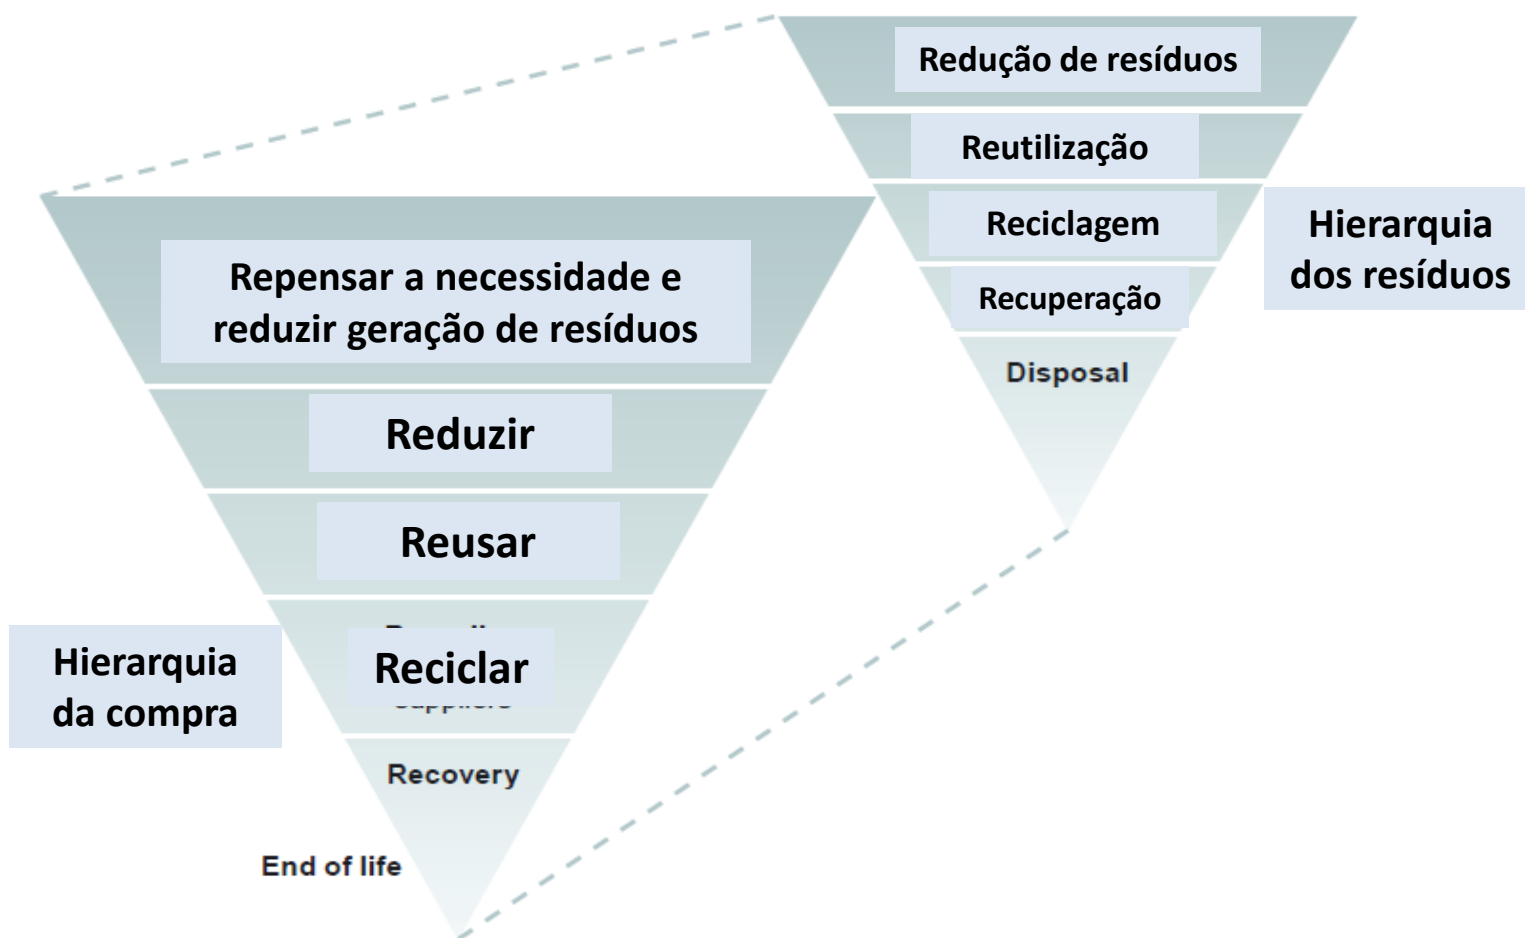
Redução de resíduos

Reutilização

Reciclagem

Recuperação

Disposal

Hierarquia dos resíduos

Repensar a necessidade e reduzir geração de resíduos

Reduzir

Reusar

Hierarquia da compra

Reciclar

Recovery

End of life